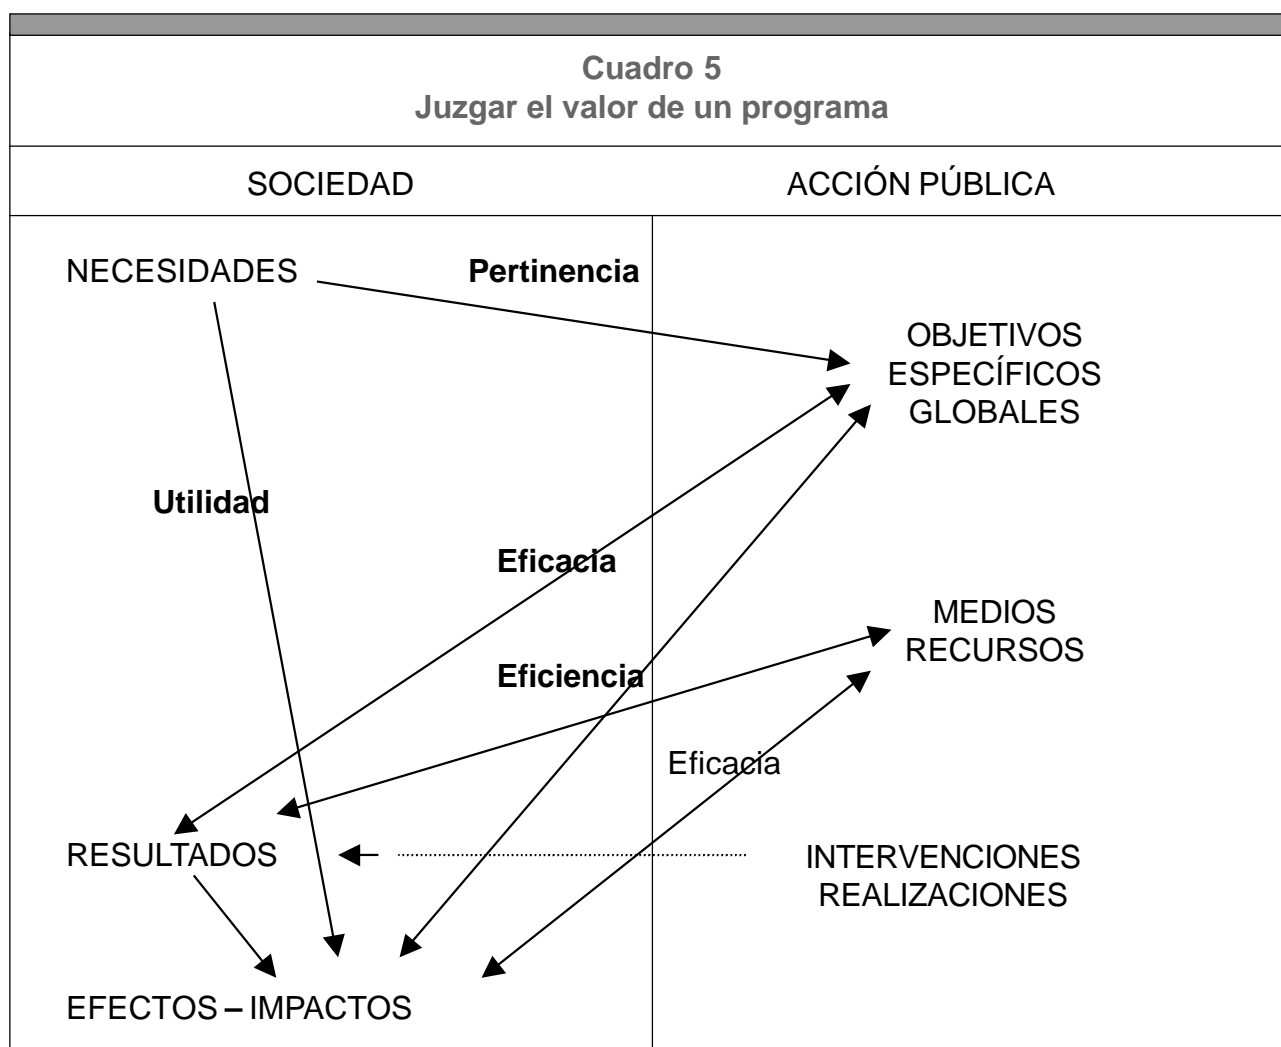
Cuadro 5
Juzgar el valor de un programa

SOCIEDAD

ACCIÓN PÚBLICA

NECESIDADES

Pertinencia

OBJETIVOS
ESPECÍFICOS
GLOBALES

Utilidad

Eficacia

MEDIOS
RECURSOS

Eficiencia

Eficacia

RESULTADOS

INTERVENCIONES
REALIZACIONES

EFECTOS – IMPACTOS